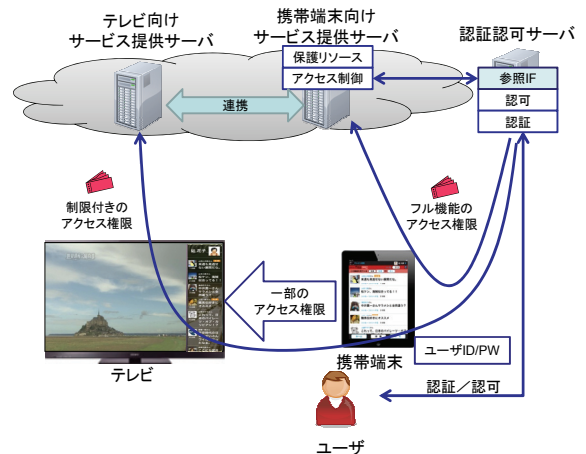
テレビ向け
サービス提供サーバ

携帯端末向け
サービス提供サーバ

保護リソース

アクセス制御

認証認可サーバ

参照IF

認可

認証

連携

制限付きの
アクセス権限

フル機能の
アクセス権限

一部の
アクセス権限

テレビ

携帯端末

ユーザID/PW

認証／認可

ユーザ